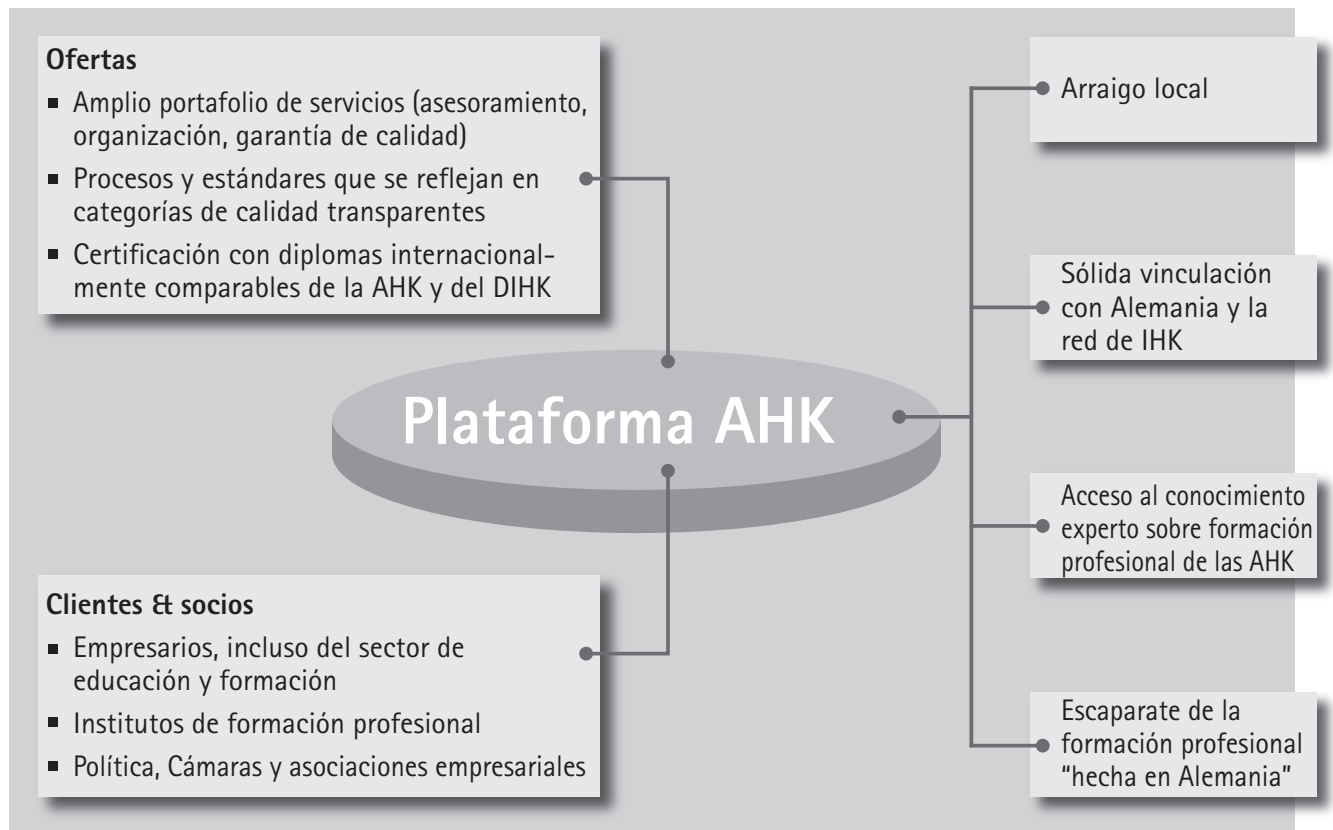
Ofertas

- Amplio portafolio de servicios (asesoramiento, organización, garantía de calidad)
- Procesos y estándares que se reflejan en categorías de calidad transparentes
- Certificación con diplomas internacionalmente comparables de la AHK y del DIHK

Plataforma AHK

Clientes & socios

- Empresarios, incluso del sector de educación y formación
- Institutos de formación profesional
- Política, Cámaras y asociaciones empresariales

Arraigo local

Sólida vinculación con Alemania y la red de IHK

Acceso al conocimiento experto sobre formación profesional de las AHK

Escaparate de la formación profesional "hecha en Alemania"